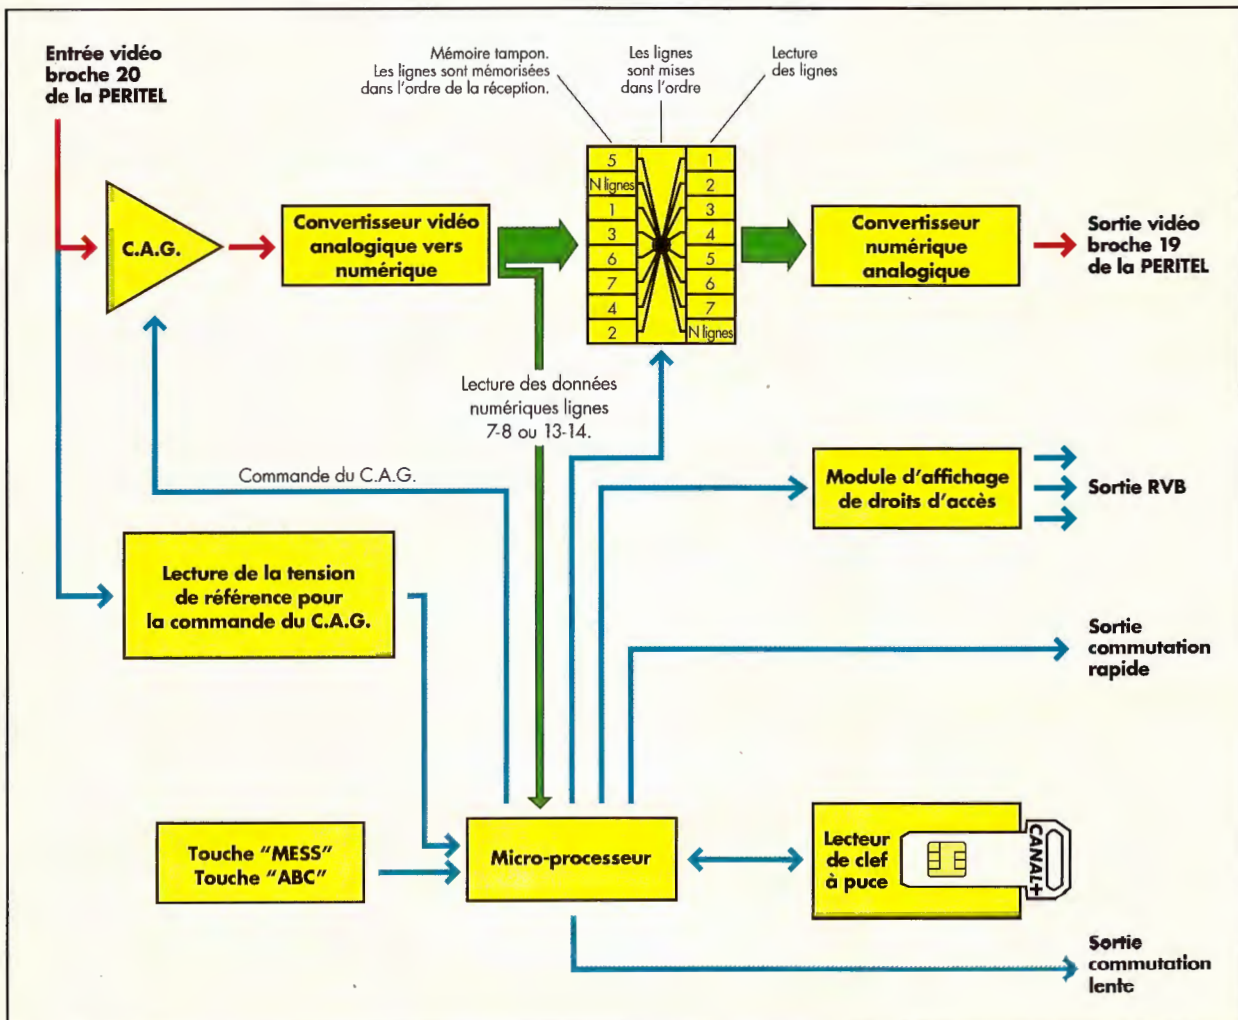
Entrée vidéo broche 20 de la PERITEL

Mémoire tampon. Les lignes sont mémorisées dans l'ordre de la réception.

Les lignes sont mises dans l'ordre

Lecture des lignes

C.A.G.

Convertisseur vidéo analogique vers numérique

| 5 | 1 |
|---|---|
| N lignes | 2 |
| 1 | 3 |
| 3 | 4 |
| 6 | 5 |
| 7 | 6 |
| 4 | 7 |
| 2 | N lignes |

Convertisseur numérique analogique

Sortie vidéo broche 19 de la PERITEL

Lecture des données numériques lignes 7-8 ou 13-14.

Commande du C.A.G.

Module d'affichage de droits d'accès

Sortie RVB

Lecture de la tension de référence pour la commande du C.A.G.

Sortie commutation rapide

Touche "MESS" Touche "ABC"

Micro-processeur

Lecteur de clef à puce

CANAL+

Sortie commutation lente